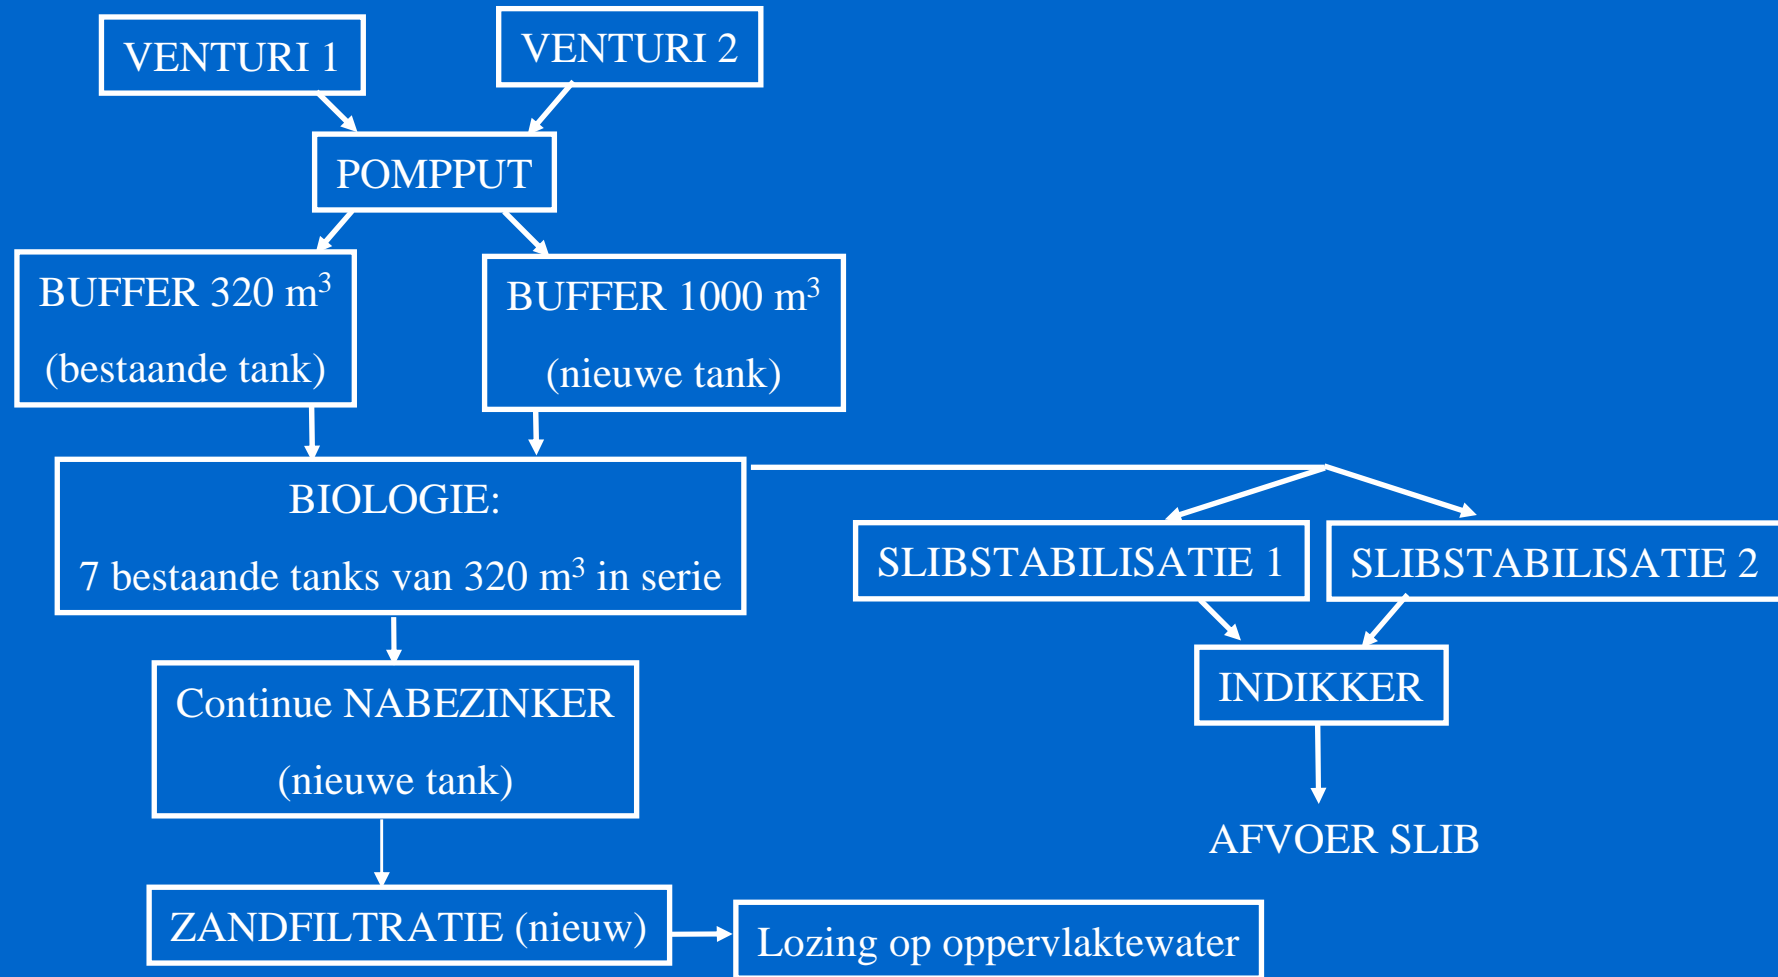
VENTURI 1

VENTURI 2

POMPPUT

BUFFER 320 $m^3$

(bestaande tank)

BUFFER 1000 $m^3$

(nieuwe tank)

BIOLOGIE:

7 bestaande tanks van 320 $m^3$ in serie

SLIBSTABILISATIE 1

SLIBSTABILISATIE 2

INDIKKER

AFVOER SLIB

Continue NABEZINKER

(nieuwe tank)

ZANDFILTRATIE (nieuw)

Lozing op oppervlaktewater